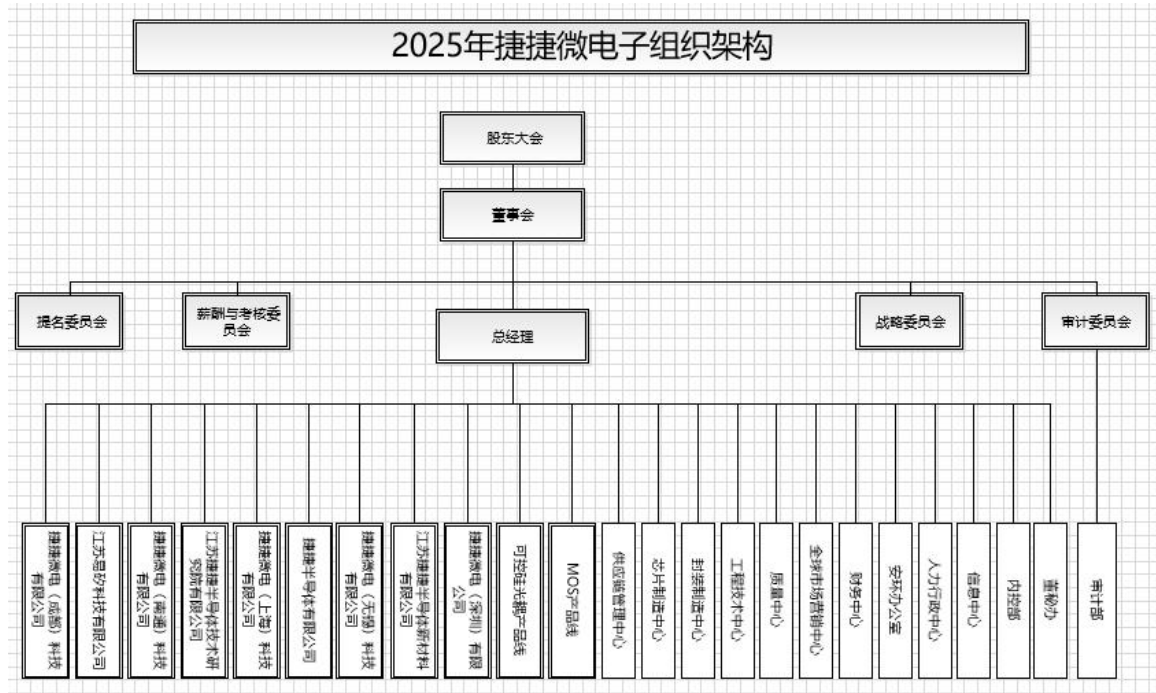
2025年捷捷微电子组织架构

股东大会

董事会

提名委员会

薪酬与考核委员会

总经理

战略委员会

审计委员会

捷捷微电（成都）科技有限公司

江苏易矽科技有限公司

捷捷微电（南通）科技有限公司

江苏捷捷半导体技术研究院有限公司

捷捷微电（上海）科技有限公司

捷捷半导体有限公司

捷捷微电（无锡）科技有限公司

江苏捷捷半导体新材料有限公司

捷捷微电（深圳）有限公司

可控硅光耦产品线

MOS产品线

供应链管理中心

芯片制造中心

封装制造中心

工程技术中心

质量中心

全球市场营销中心

财务中心

安环办公室

人力行政中心

信息中心

内控部

董秘办

审计部